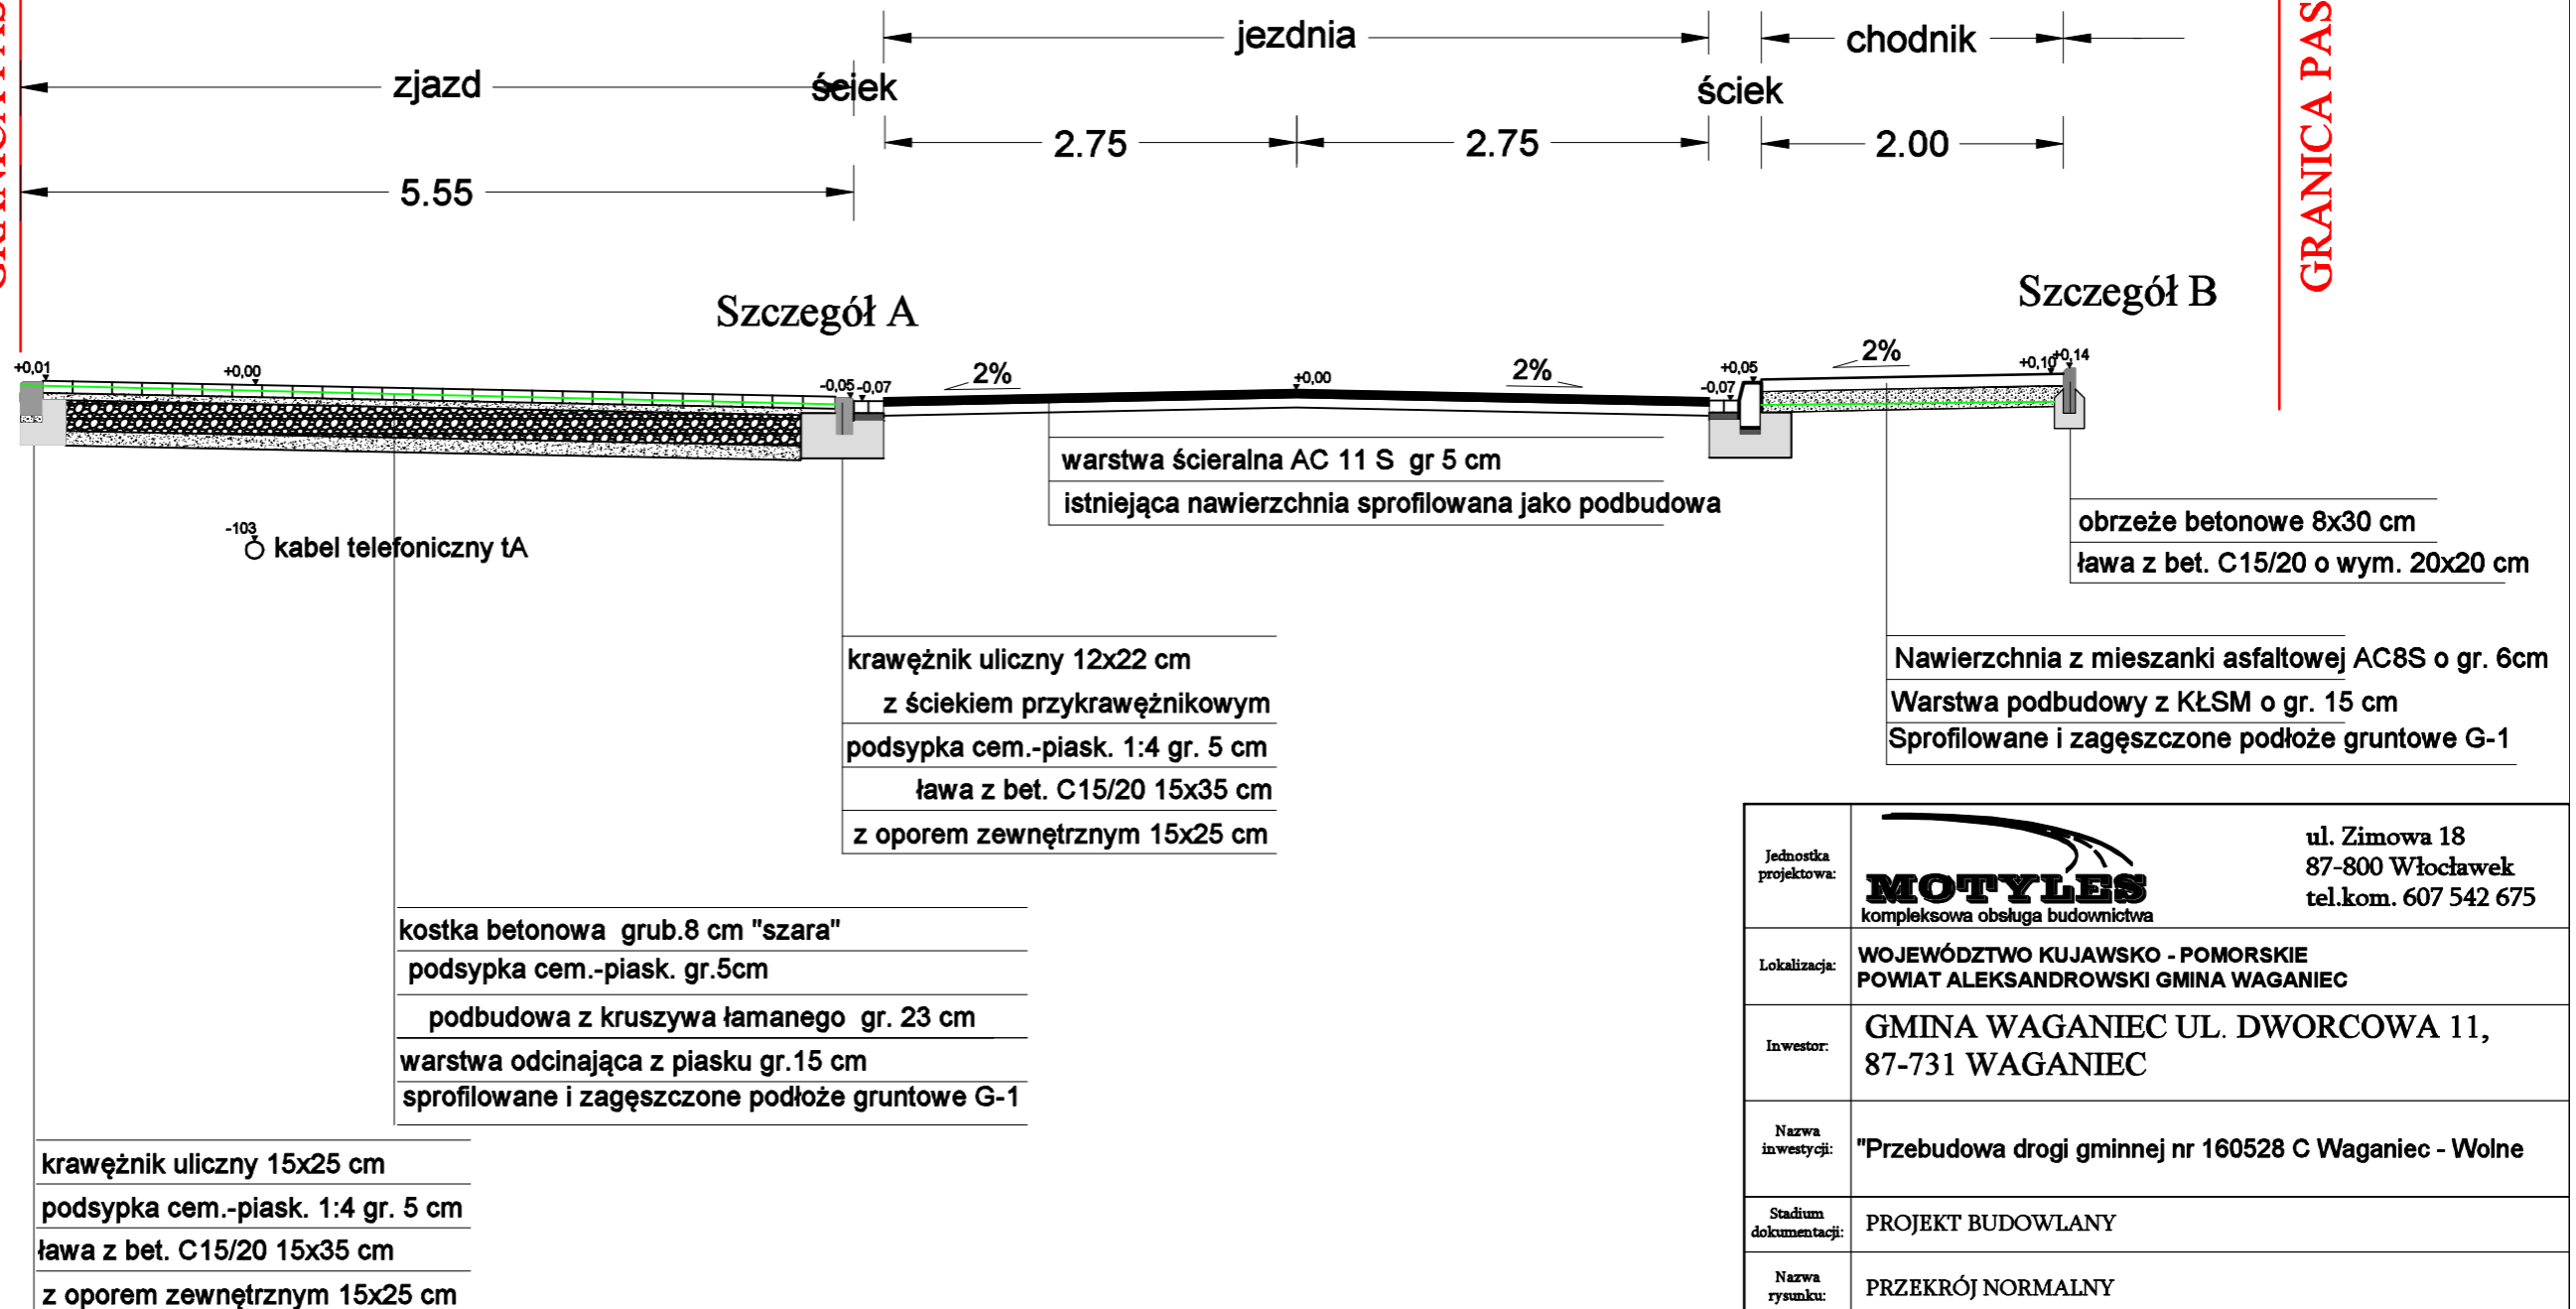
GRANICA PAS

jezdnia

chodnik

zjazd

ściek

ściek

2.75

2.75

2.00

5.55

GRANICA PAS

Szczegół A

Szczegół B

+0,01

+0,00

-0,05 -0,07

2%

+0,00

2%

+0,05

-0,07

2%

+0,10 +0,14

warstwa ścieralna AC 11 S gr 5 cm

istniejąca nawierzchnia sprofilowana jako podbudowa

obrzeże betonowe 8x30 cm

ława z bet. C15/20 o wym. 20x20 cm

-103

kabel telefoniczny tA

krawężnik uliczny 12x22 cm
z ściekiem przykrawężnikowym
podsypka cem.-piask. 1:4 gr. 5 cm
ława z bet. C15/20 15x35 cm
z oporem zewnętrznym 15x25 cm

Nawierzchnia z mieszanki asfaltowej AC8S o gr. 6cm
Warstwa podbudowy z KŁSM o gr. 15 cm
Sprofilowane i zagęszczone podłoże gruntowe G-1

kostka betonowa grub.8 cm "szara"
podsypka cem.-piask. gr.5cm
podbudowa z kruszywa łamanego gr. 23 cm
warstwa odcinająca z piasku gr.15 cm
sprofilowane i zagęszczone podłoże gruntowe G-1

krawężnik uliczny 15x25 cm
podsypka cem.-piask. 1:4 gr. 5 cm
ława z bet. C15/20 15x35 cm
z oporem zewnętrznym 15x25 cm

| Jednostka projektowa: | MOTYLES kompleksowa obsługa budownictwa | ul. Zimowa 18 87-800 Włocławek tel.kom. 607 542 675 |
|---|---|---|
| Lokalizacja: | WOJEWÓDZTWO KUJAWSKO - POMORSKIE POWIAT ALEKSANDROWSKI GMINA WAGANIEC | |
| Inwestor: | GMINA WAGANIEC UL. DWORCOWA 11, 87-731 WAGANIEC | |
| Nazwa inwestycji: | "Przebudowa drogi gminnej nr 160528 C Waganiec - Wolne | |
| Stadium dokumentacji: | PROJEKT BUDOWLANY | |
| Nazwa rysunku: | PRZEKRÓJ NORMALNY | |